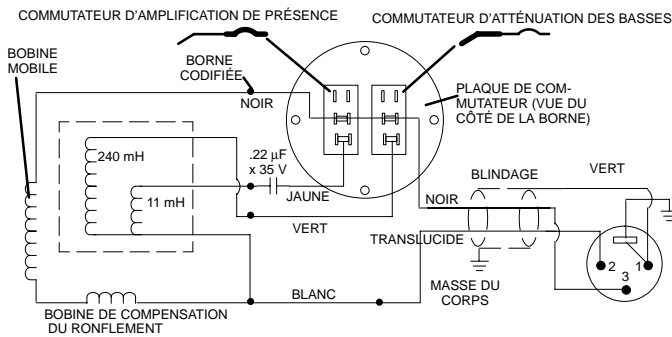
COMMUTATEUR D'AMPLIFICATION DE PRÉSENCE

COMMUTATEUR D'ATTÉNUATION DES BASSES

BOBINE MOBILE

BORNE CODIFIÉE

NOIR

PLAQUE DE COMMUTATEUR (VUE DU CÔTÉ DE LA BORNE)

240 mH

.22 µF x 35 V

11 mH

JAUNE

VERT

BLINDAGE

VERT

NOIR

TRANSLUCIDE

2

1

3

MASSE DU CORPS

BLANC

BOBINE DE COMPENSATION DU RONFLEMENT